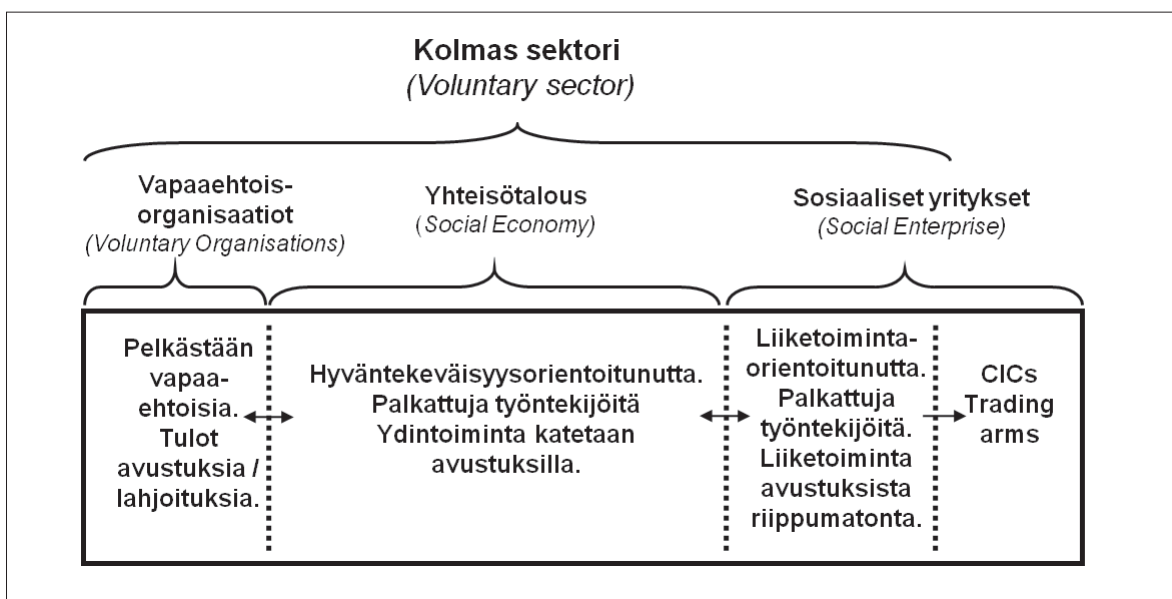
Kolmas sektori
(Voluntary sector)

Vapaaehtoisorganisaatiot
(Voluntary Organisations)

Yhteisötalous
(Social Economy)

Sosiaaliset yritykset
(Social Enterprise)

Pelkästään vapaaehtoisia. Tulot avustuksia / lahjoituksia.

Hyväntekeväisyysorientoitunutta. Palkattuja työntekijöitä Ydintoiminta katetaan avustuksilla.

Liiketoimintaorientoitunutta. Palkattuja työntekijöitä. Liiketoiminta avustuksista riippumatonta.

CICs Trading arms